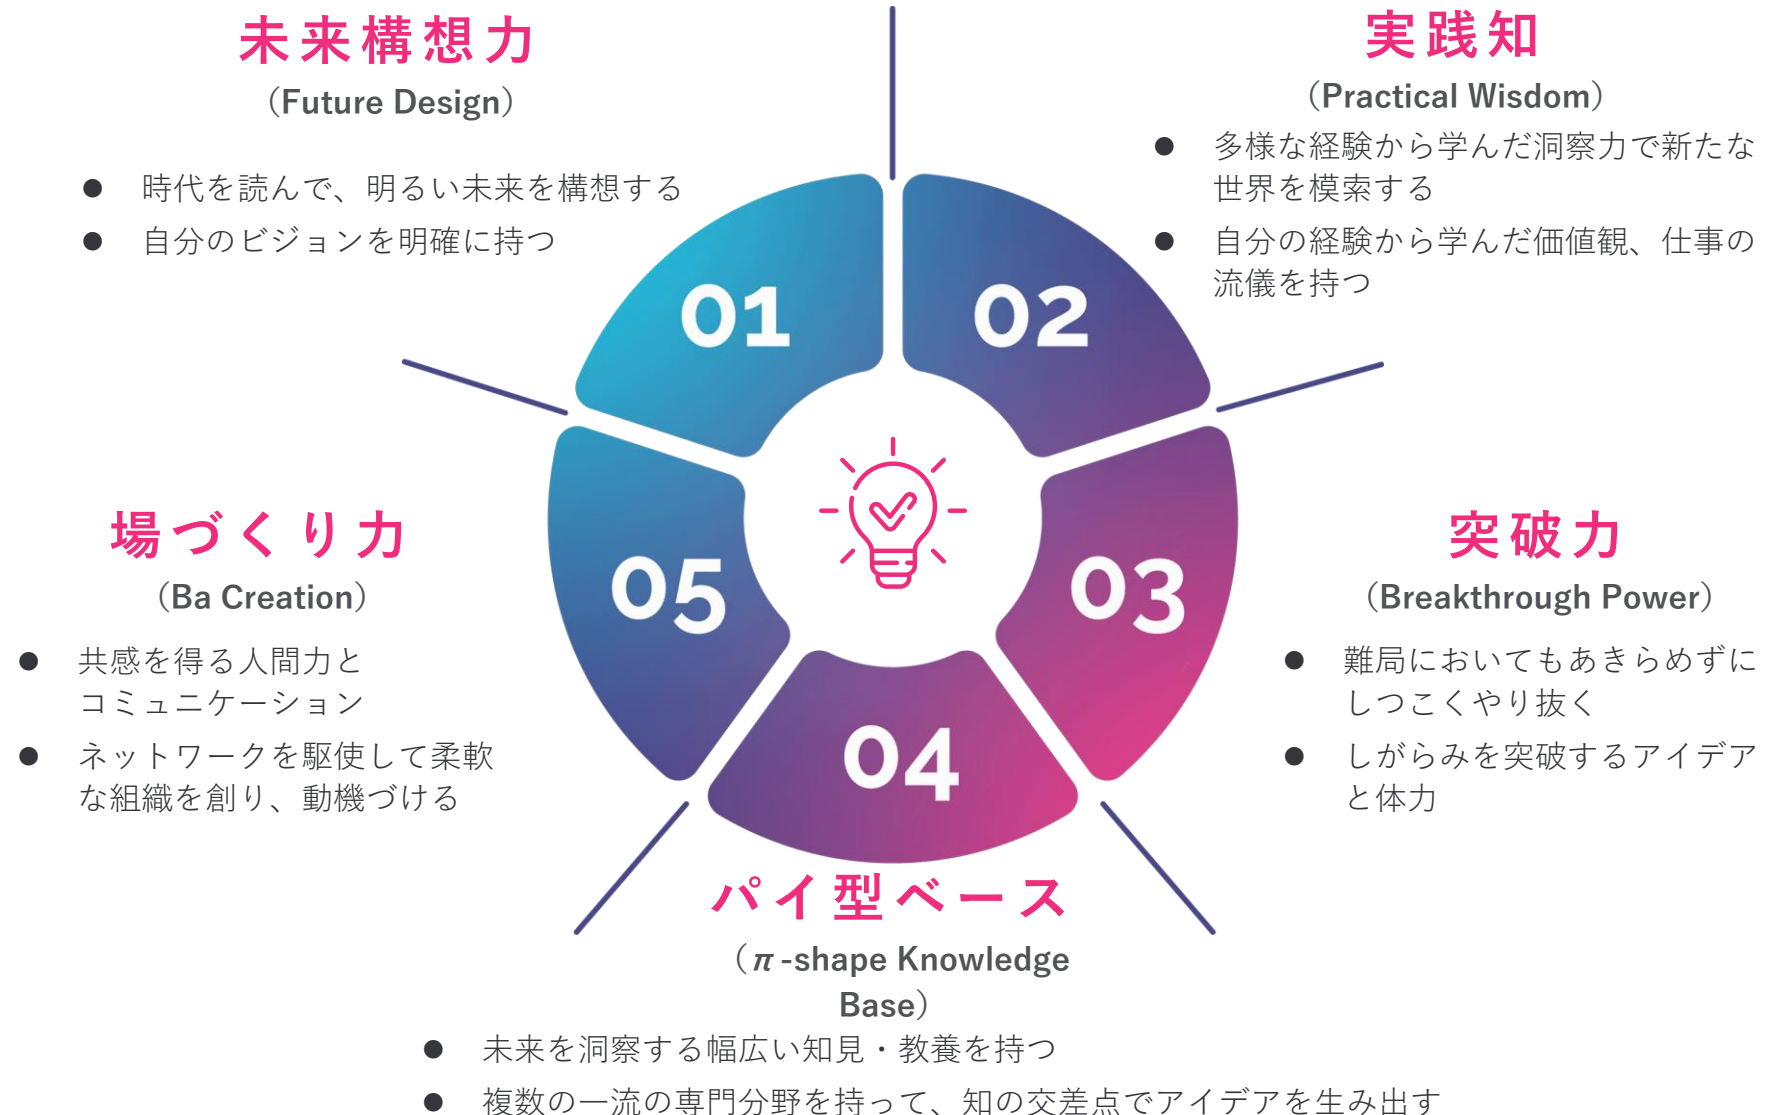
未来構想力
（Future Design）

● 時代を読んで、明るい未来を構想する
● 自分のビジョンを明確に持つ

実践知
（Practical Wisdom）

● 多様な経験から学んだ洞察力で新たな世界を模索する
● 自分の経験から学んだ価値観、仕事の流儀を持つ

01

02

05

03

04

場づくり力
（Ba Creation）

● 共感を得る人間力とコミュニケーション
● ネットワークを駆使して柔軟な組織を創り、動機づける

突破力
（Breakthrough Power）

● 難局においてもあきらめずにしつこくやり抜く
● しがらみを突破するアイデアと体力

パイ型ベース
（$\pi$ -shape Knowledge Base）

● 未来を洞察する幅広い知見・教養を持つ
● 複数の一流の専門分野を持って、知の交差点でアイデアを生み出す